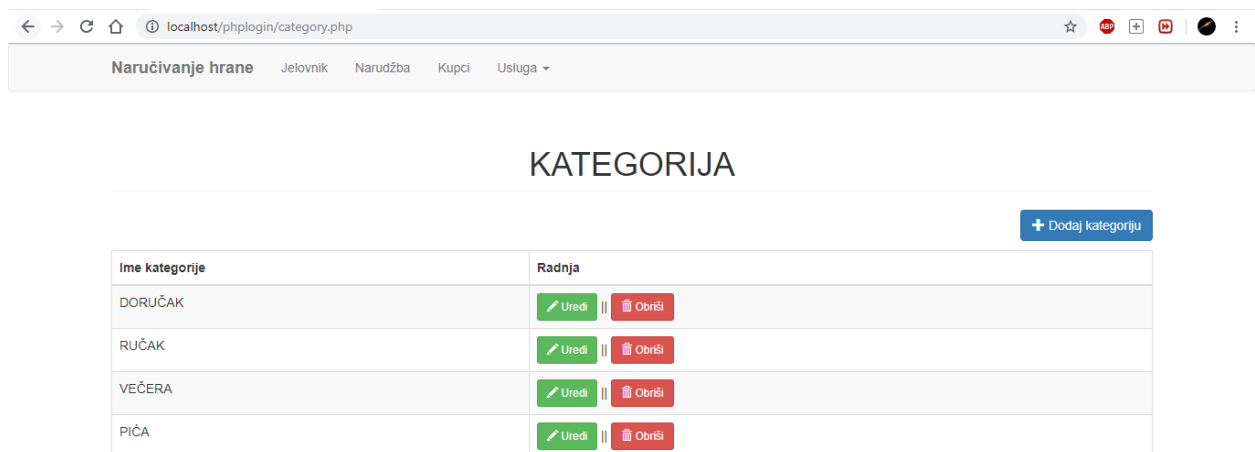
localhost/phplogin/category.php

ABP

Naručivanje hrane Jelovnik Narudžba Kupci Usluga

KATEGORIJA

Dodaj kategoriju

| Ime kategorije | Radnja |
|---|---|
| DORUČAK | Uredi \|\| Obriši |
| RUČAK | Uredi \|\| Obriši |
| VEČERA | Uredi \|\| Obriši |
| PIĆA | Uredi \|\| Obriši |